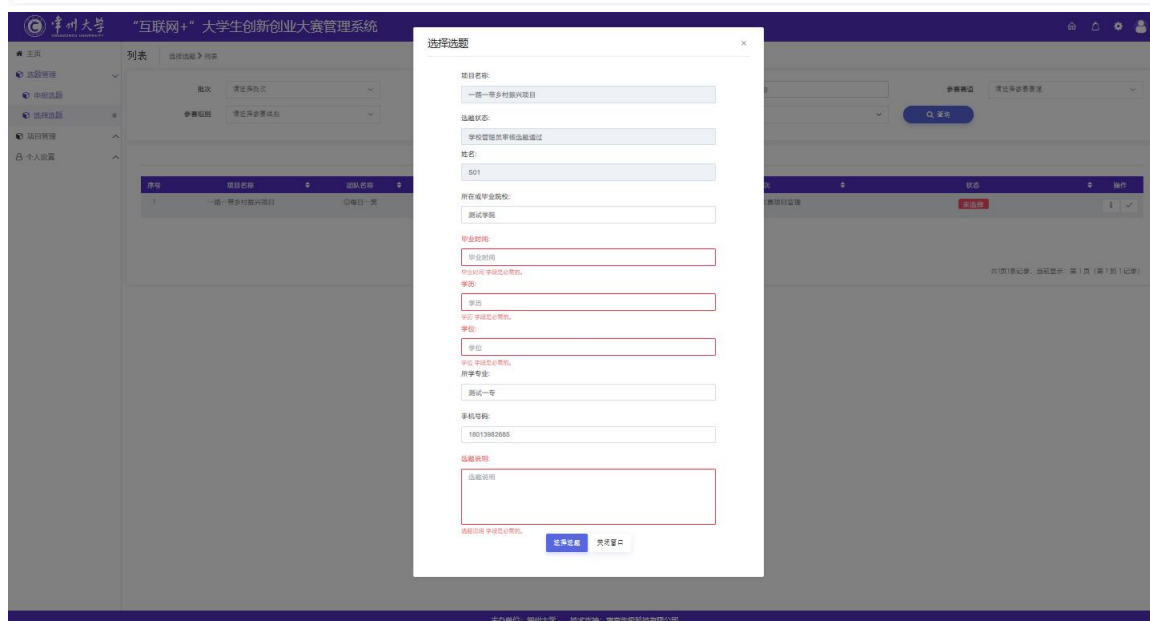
常州大学

"互联网+"大学生创新创业大赛管理系统

主页
选题管理
申报选题
选择选题
项目管理
个人设置

列表 选择选题 > 列表

批次 请选择批次
参赛组别 请选择参赛组别
参赛赛道 请选择参赛赛道
Q 查询

| 序号 | 项目名称 | 团队名称 | | 状态 | 操作 |
|---|---|---|---|---|---|
| 1 | 一路一带乡村振兴项目 | ①每日一笑 | 赛项目管理 | 未选择 | |

共1页1记录，当前显示：第1页（第1到1记录）

选择选题 ×

项目名称:
一路一带乡村振兴项目
选题状态:
学校管理员审核选题通过
姓名:
S01
所在或毕业院校:
测试学院
毕业时间:
毕业时间
毕业时间 字段是必需的。
学历:
学历
学历 字段是必需的。
学位:
学位
学位 字段是必需的。
所学专业:
测试一专
手机号码:
18013982665
选题说明:
选题说明
选题说明 字段是必需的。
选择选题 关闭窗口

主办单位：常州大学 技术支持：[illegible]